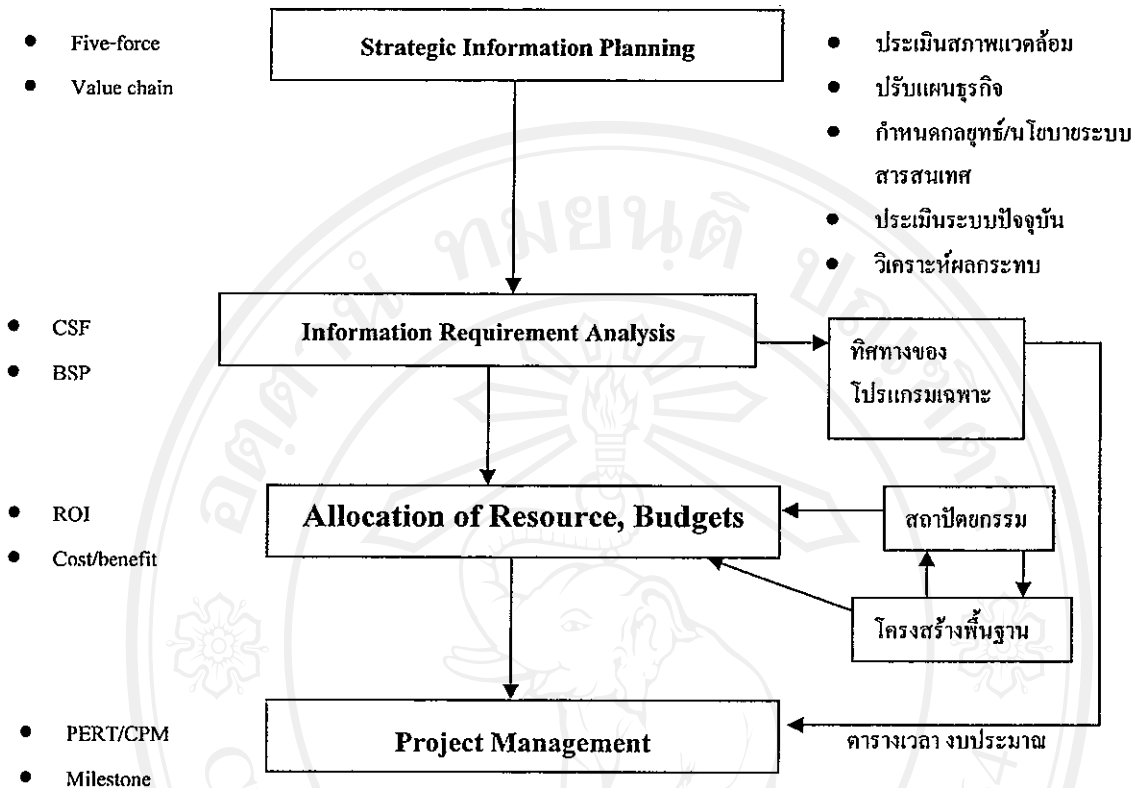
- Five-force
- Value chain

Strategic Information Planning

- ประเมินสภาพแวดล้อม
- ปรับแผนธุรกิจ
- กำหนดกลยุทธ์/นโยบายระบบสารสนเทศ
- ประเมินระบบปัจจุบัน
- วิเคราะห์ผลกระทบ

- CSF
- BSP

Information Requirement Analysis

ทิศทางของโปรแกรมเฉพาะ

- ROI
- Cost/benefit

Allocation of Resource, Budgets

สถาปัตยกรรม

โครงสร้างพื้นฐาน

- PERT/CPM
- Milestone

Project Management

ตารางเวลา งบประมาณ